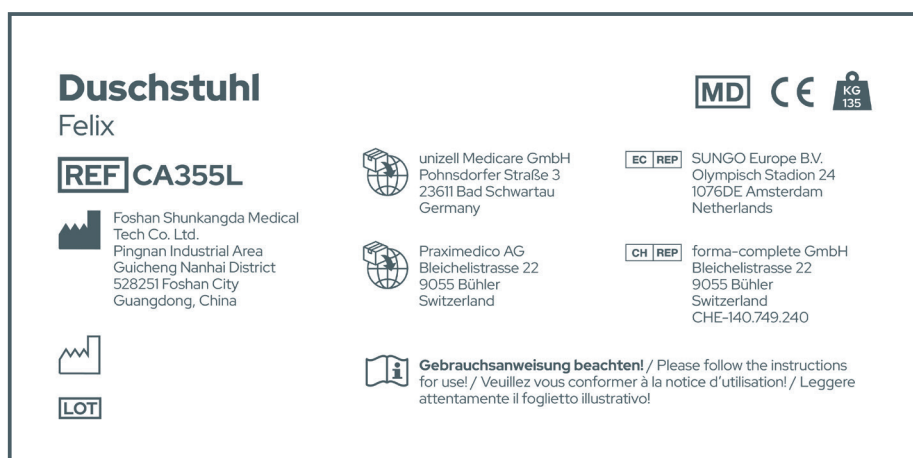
Duschstuhl
Felix

MD CE KG 135

REF CA355L

Foshan Shunkangda Medical Tech Co. Ltd.
Pingnan Industrial Area
Guicheng Nanhai District
528251 Foshan City
Guangdong, China

unizell Medicare GmbH
Pohnsdorfer Straße 3
23611 Bad Schwartau
Germany

EC REP SUNGO Europe B.V.
Olympisch Stadion 24
1076DE Amsterdam
Netherlands

Praximedico AG
Bleichelistrasse 22
9055 Bühler
Switzerland

CH REP forma-complete GmbH
Bleichelistrasse 22
9055 Bühler
Switzerland
CHE-140.749.240

LOT

Gebrauchsanweisung beachten! / Please follow the instructions for use! / Veuillez vous conformer à la notice d'utilisation! / Leggere attentamente il foglietto illustrativo!